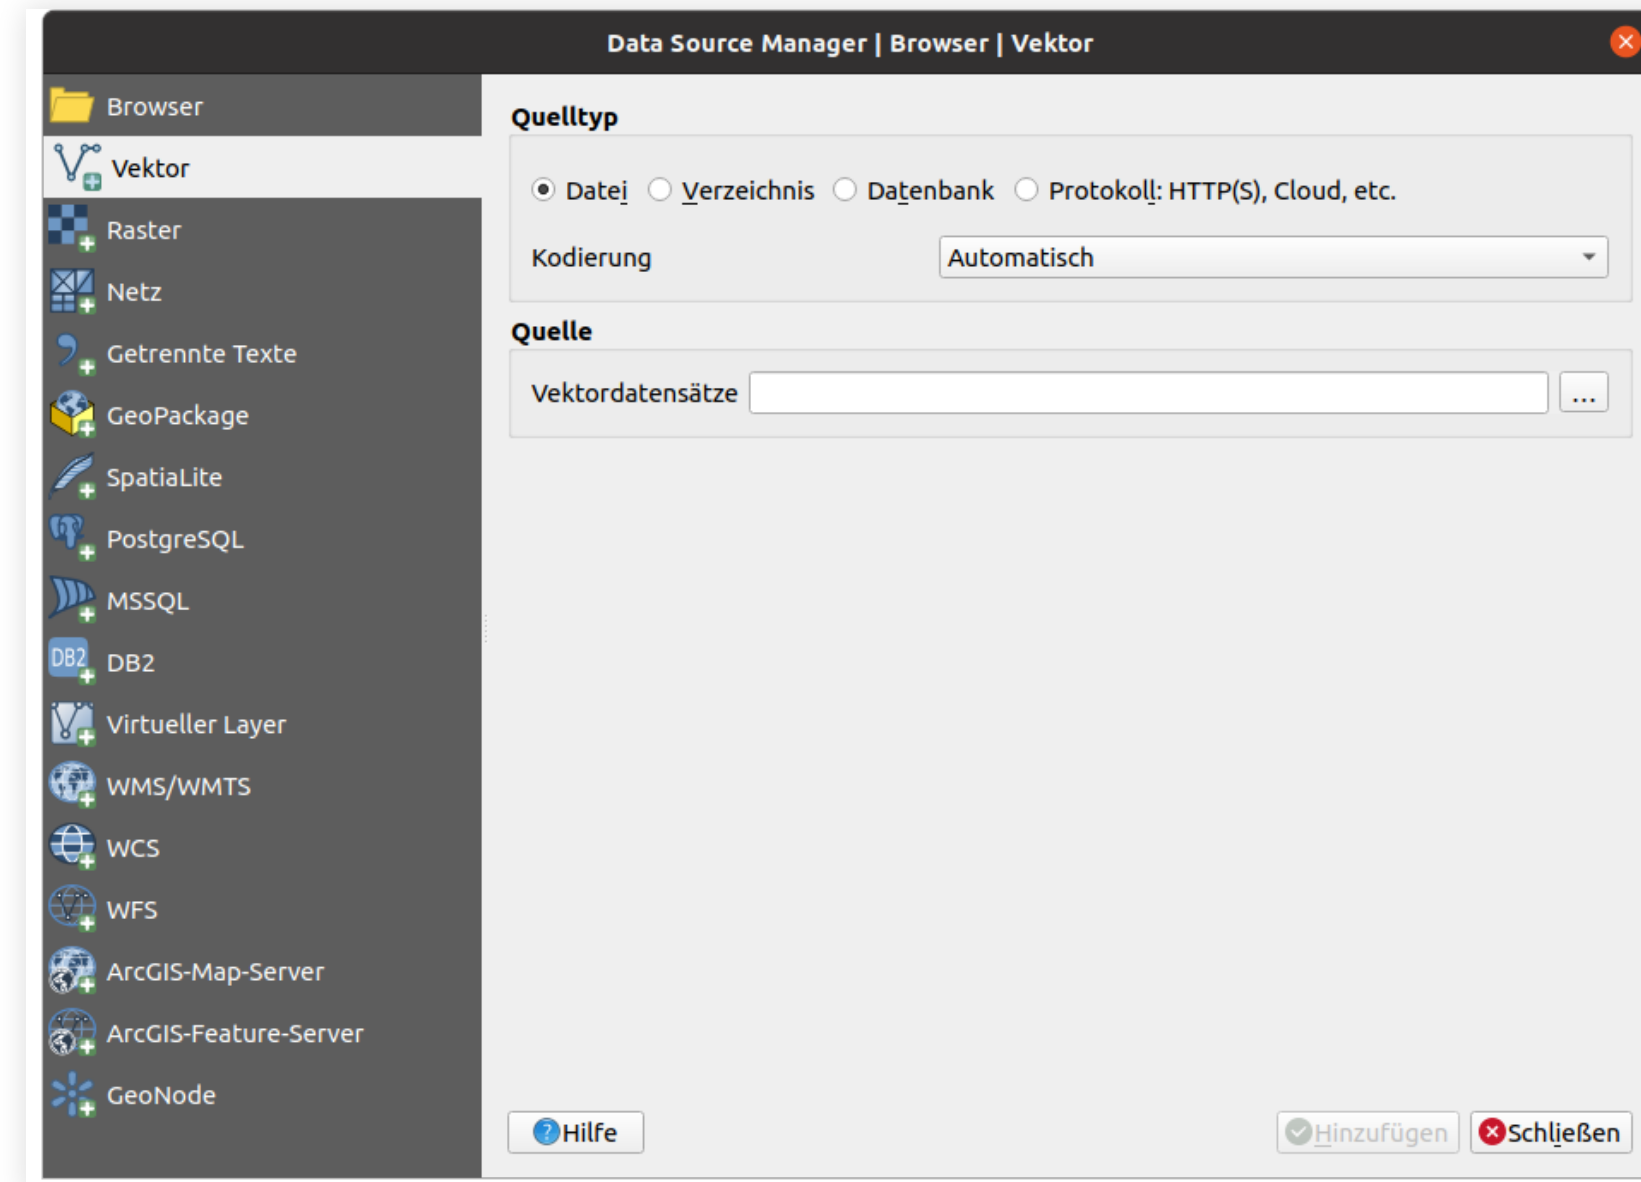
Data Source Manager | Browser | Vektor

Browser
Vektor
Raster
Netz
Getrennte Texte
GeoPackage
SpatiaLite
PostgreSQL
MSSQL
DB2
Virtueller Layer
WMS/WMTS
WCS
WFS
ArcGIS-Map-Server
ArcGIS-Feature-Server
GeoNode

Quelltyp

Datei Verzeichnis Datenbank Protokoll: HTTP(S), Cloud, etc.

Kodierung Automatisch

Quelle

Vektordatensätze ...

Hilfe Hinzufügen Schließen